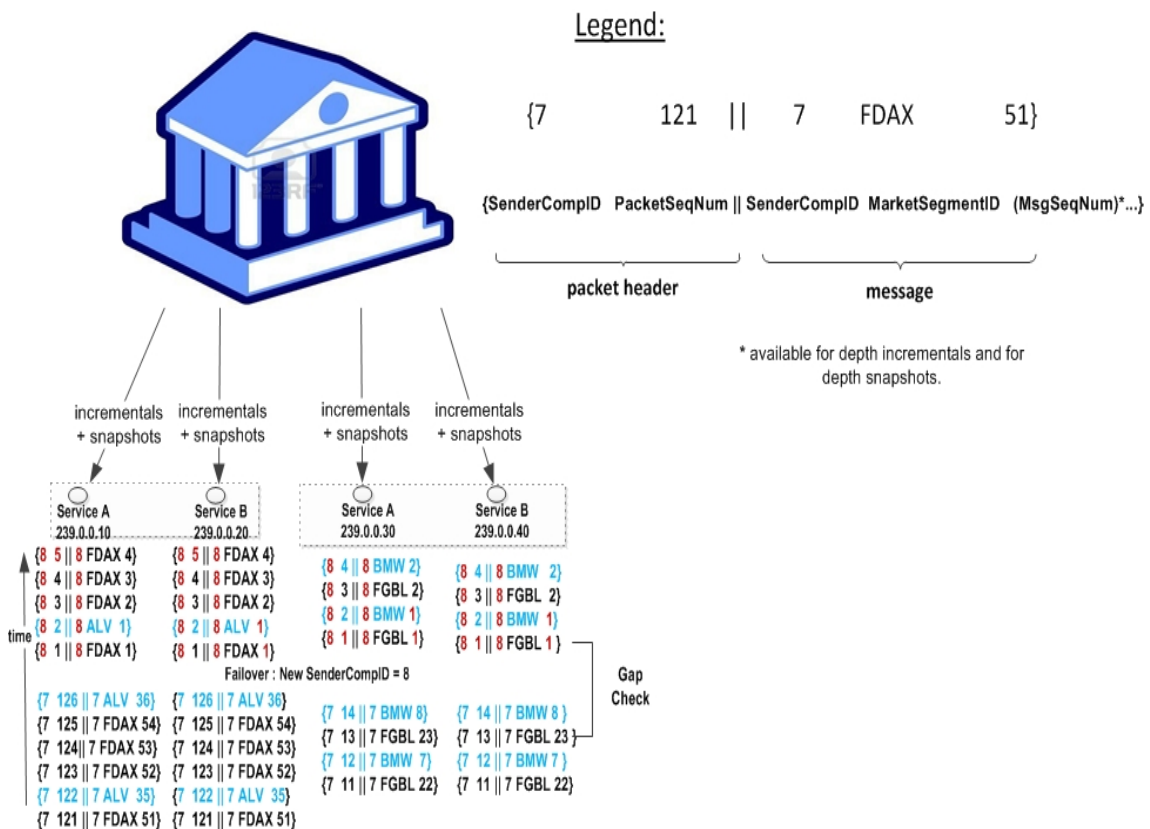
Legend:

{7 121 || 7 FDAX 51}

{SenderCompID PacketSeqNum || SenderCompID MarketSegmentID (MsgSeqNum)*...}

packet header

message

* available for depth incrementals and for depth snapshots.

incrementals + snapshots

incrementals + snapshots

incrementals + snapshots

incrementals + snapshots

Service A
239.0.0.10

Service B
239.0.0.20

Service A
239.0.0.30

Service B
239.0.0.40

time

{8 5 || 8 FDAX 4}
{8 4 || 8 FDAX 3}
{8 3 || 8 FDAX 2}
{8 2 || 8 ALV 1}
{8 1 || 8 FDAX 1}

{8 5 || 8 FDAX 4}
{8 4 || 8 FDAX 3}
{8 3 || 8 FDAX 2}
{8 2 || 8 ALV 1}
{8 1 || 8 FDAX 1}

{8 4 || 8 BMW 2}
{8 3 || 8 FGBL 2}
{8 2 || 8 BMW 1}
{8 1 || 8 FGBL 1}

{8 4 || 8 BMW 2}
{8 3 || 8 FGBL 2}
{8 2 || 8 BMW 1}
{8 1 || 8 FGBL 1 }

Failover : New SenderCompID = 8

Gap Check

{7 126 || 7 ALV 36}
{7 125 || 7 FDAX 54}
{7 124|| 7 FDAX 53}
{7 123 || 7 FDAX 52}
{7 122 || 7 ALV 35}
{7 121 || 7 FDAX 51}

{7 126 || 7 ALV 36}
{7 125 || 7 FDAX 54}
{7 124 || 7 FDAX 53}
{7 123 || 7 FDAX 52}
{7 122 || 7 ALV 35}
{7 121 || 7 FDAX 51}

{7 14 || 7 BMW 8}
{7 13 || 7 FGBL 23}
{7 12 || 7 BMW 7}
{7 11 || 7 FGBL 22}

{7 14 || 7 BMW 8 }
{7 13 || 7 FGBL 23 }
{7 12 || 7 BMW 7 }
{7 11 || 7 FGBL 22}